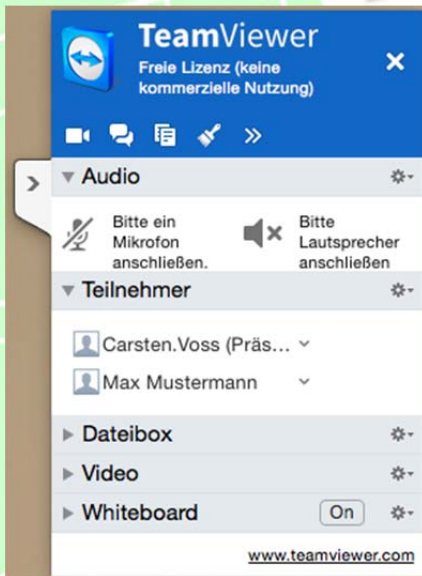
TeamViewer
Freie Lizenz (keine kommerzielle Nutzung)

Audio

Bitte ein Mikrofon anschließen.

Bitte Lautsprecher anschließen

Teilnehmer

Carsten.Voss (Präs...

Max Mustermann

Dateibox

Video

Whiteboard

On

www.teamviewer.com